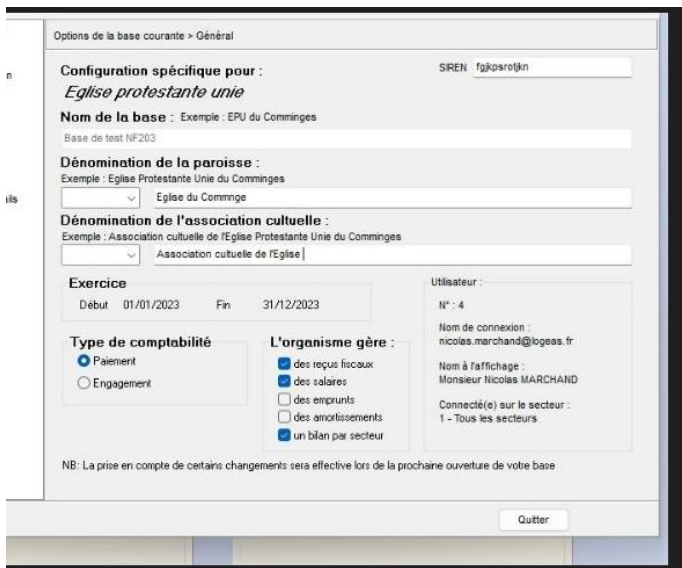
n

ils

Options de la base courante > Général

Configuration spécifique pour :
Eglise protestante unie

SIREN fgjkpsrotjkn

Nom de la base : Exemple : EPU du Comminges
Base de test NF203

Dénomination de la paroisse :
Exemple : Eglise Protestante Unie du Comminges
Eglise du Commnge

Dénomination de l'association cultuelle :
Exemple : Association cultuelle de l'Eglise Protestante Unie du Comminges
Association cultuelle de l'Eglise

Exercice
Début 01/01/2023 Fin 31/12/2023

Type de comptabilité
Paiement
Engagement

L'organisme gère :
des reçus fiscaux
des salaires
des emprunts
des amortissements
un bilan par secteur

Utilisateur :
N° : 4
Nom de connexion :
nicolas.marchand@logeas.fr
Nom à l'affichage :
Monsieur Nicolas MARCHAND
Connecté(e) sur le secteur :
1 - Tous les secteurs

NB: La prise en compte de certains changements sera effective lors de la prochaine ouverture de votre base

Quitter